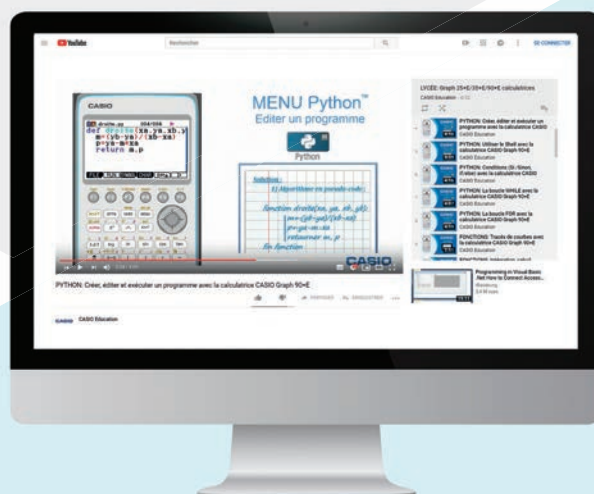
YouTube

Rechercher

SE CONNECTER

CASIO

droite.py 104/104

def droite(xa,ya,xb,y
m=(yb-ya)/(xb-xa)
p=ya-m*xa
return m,p

MENU Python
Editer un programme

Python

Solution :
1) Algorithme en pseudo-code :
fonction droite(xa, ya, xb, yb)
m=(yb-ya)/(xb-xa)
p=ya-m.xa
retourner m, p
fin fonction

CASIO

PYTHON: Créer, éditer et exécuter un programme avec la calculatrice CASIO Graph 90+E

PARTAGER ENREGISTRER

CASIO CASIO Education

LYCÉE: Graph 25+E/35+E/90+E calculatrices
CASIO Education

PYTHON: Créer, éditer et exécuter un programme avec la calculatrice CASIO
CASIO Education

PYTHON: Utiliser le Shell avec la calculatrice CASIO Graph 90+E
CASIO Education

PYTHON: Conditions (Si /Sinon, if/else) avec la calculatrice CASIO
CASIO Education

PYTHON: La boucle WHILE avec la calculatrice CASIO Graph 90+E
CASIO Education

PYTHON: La boucle FOR avec la calculatrice CASIO Graph 90+E
CASIO Education

FONCTIONS: Tracés de courbes avec la calculatrice CASIO Graph 90+E
CASIO Education

Programming in Visual Basic .Net How to Connect Access...